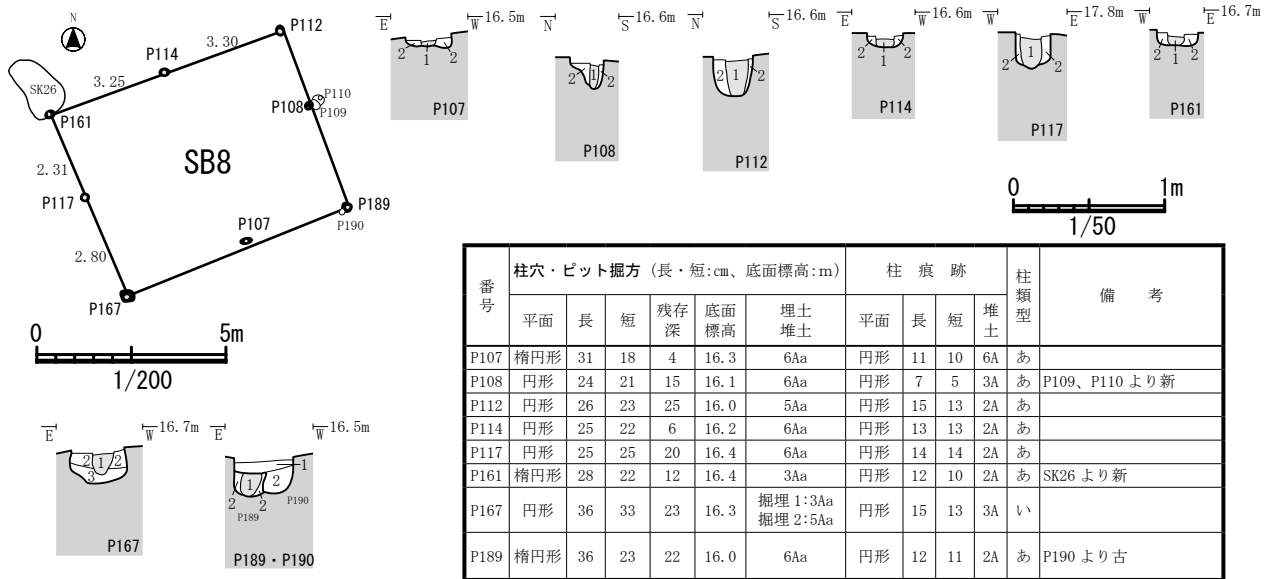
N

SK26

3.25

P114

3.30

P112

P110

P108

P109

P161

SB8

2.31

P117

P107

P189

P190

2.80

P167

0 5m

1/200

E W 16.5m

2 1 2

P107

N S 16.6m

2 1 2

P108

N S 16.6m

2 1 2

P112

E W 16.6m

2 1 2

P114

W E 17.8m

2 1 2

P117

W E 16.7m

2 1 2

P161

0 1m

1/50

E W 16.7m

2 1 2

3

P167

E W 16.5m

1

1 2

2 2

P189 P190

P189・P190

| 番号 | 柱穴・ピット掘方（長・短:cm、底面標高:m） | | | | | | 柱痕跡 | | | | 柱類型 | 備考 |
|---|---|---|---|---|---|---|---|---|---|---|---|---|
| | 平面 | 長 | 短 | 残存深 | 底面標高 | 埋土堆土 | 平面 | 長 | 短 | 堆土 | | |
| P107 | 楕円形 | 31 | 18 | 4 | 16.3 | 6Aa | 円形 | 11 | 10 | 6A | あ | |
| P108 | 円形 | 24 | 21 | 15 | 16.1 | 6Aa | 円形 | 7 | 5 | 3A | あ | P109、P110 より新 |
| P112 | 円形 | 26 | 23 | 25 | 16.0 | 5Aa | 円形 | 15 | 13 | 2A | あ | |
| P114 | 円形 | 25 | 22 | 6 | 16.2 | 6Aa | 円形 | 13 | 13 | 2A | あ | |
| P117 | 円形 | 25 | 25 | 20 | 16.4 | 6Aa | 円形 | 14 | 14 | 2A | あ | |
| P161 | 楕円形 | 28 | 22 | 12 | 16.4 | 3Aa | 円形 | 12 | 10 | 2A | あ | SK26 より新 |
| P167 | 円形 | 36 | 33 | 23 | 16.3 | 掘埋 1:3Aa 掘埋 2:5Aa | 円形 | 15 | 13 | 3A | い | |
| P189 | 楕円形 | 36 | 23 | 22 | 16.0 | 6Aa | 円形 | 12 | 11 | 2A | あ | P190 より古 |